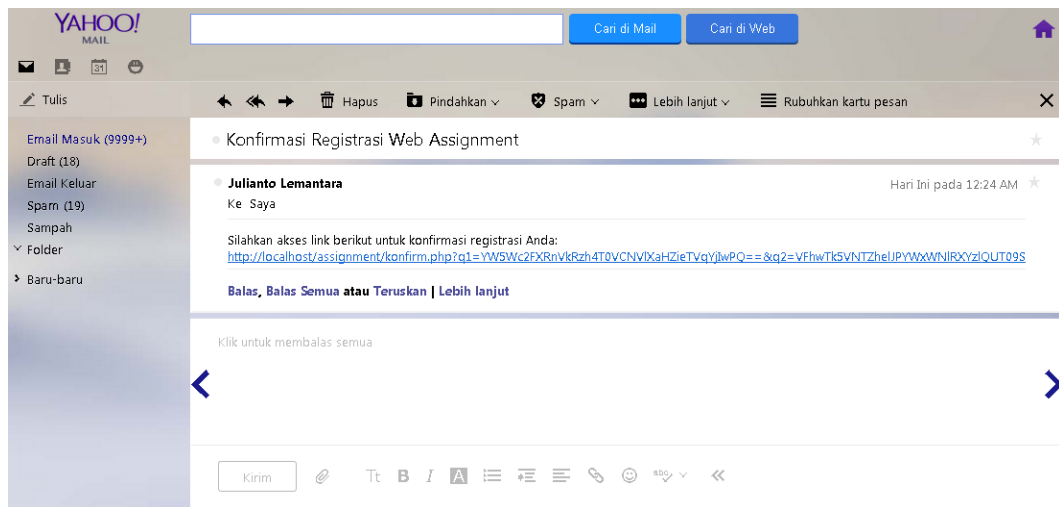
YAHOO! MAIL

31

Cari di Mail
Cari di Web

Tulis

Hapus
Pindahkan
Spam
Lebih lanjut
Rubuhkan kartu pesan

Email Masuk (9999+)
Draft (18)
Email Keluar
Spam (19)
Sampah
Folder
Baru-baru

Konfirmasi Registrasi Web Assignment

Julianto Lemantara
Ke Saya
Hari Ini pada 12:24 AM

Silahkan akses link berikut untuk konfirmasi registrasi Anda:
http://localhost/assignment/konfirm.php?q1=YW5Wc2FXRnVkRzh4T0VCNVlXaHZieTVqYjIwPQ==&q2=VFhwTk5VNTZhelJPYWxWNlRXYzlQUT09S

Balas, Balas Semua atau Teruskan | Lebih lanjut

Klik untuk membalas semua

Kirim
Tt B I A
abc